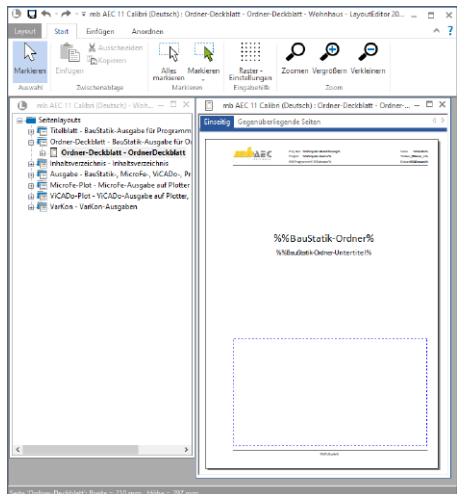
mb AEC 11 Calibri (Deutsch) : Ordner-Deckblatt - Ordner-Deckblatt - Weihnhaus - LayoutEditor 20...

Layout Start Einfügen Anordnen

Markieren
Auswahl
Einfügen
Ausschneiden
Kopieren
Zwischenablage
Alles markieren
Markieren
Markieren
Raster-Einstellungen
Eingabehilfe
Zoomen
Vergrößern
Verkleinern
Zoom

mb AEC 11 Calibri (Deutsch) - Weih...

Seitenlayouts
Titelblatt - BauStatik-Ausgabe für Programm
Ordner-Deckblatt - BauStatik-Ausgabe für Or
Ordner-Deckblatt - OrdnerDeckblatt
Inhaltsverzeichnis - Inhaltsverzeichnis
Ausgabe - BauStatik-, MicroFe-, ViCADo-, Pr
MicroFe-Plot - MicroFe-Ausgabe auf Plotter
ViCADo-Plot - ViCADo-Ausgabe auf Plotter,
VarKon - VarKon-Ausgaben

mb AEC 11 Calibri (Deutsch) : Ordner-Deckblatt - Ordner-...

Einseitig Gegenüberliegende Seiten

mbAEC

%%BauStatik-Ordner%
%%BauStatik-Ordner-Untertitel%

Seite 'Ordner-Deckblatt': Breite = 210 mm , Höhe = 297 mm